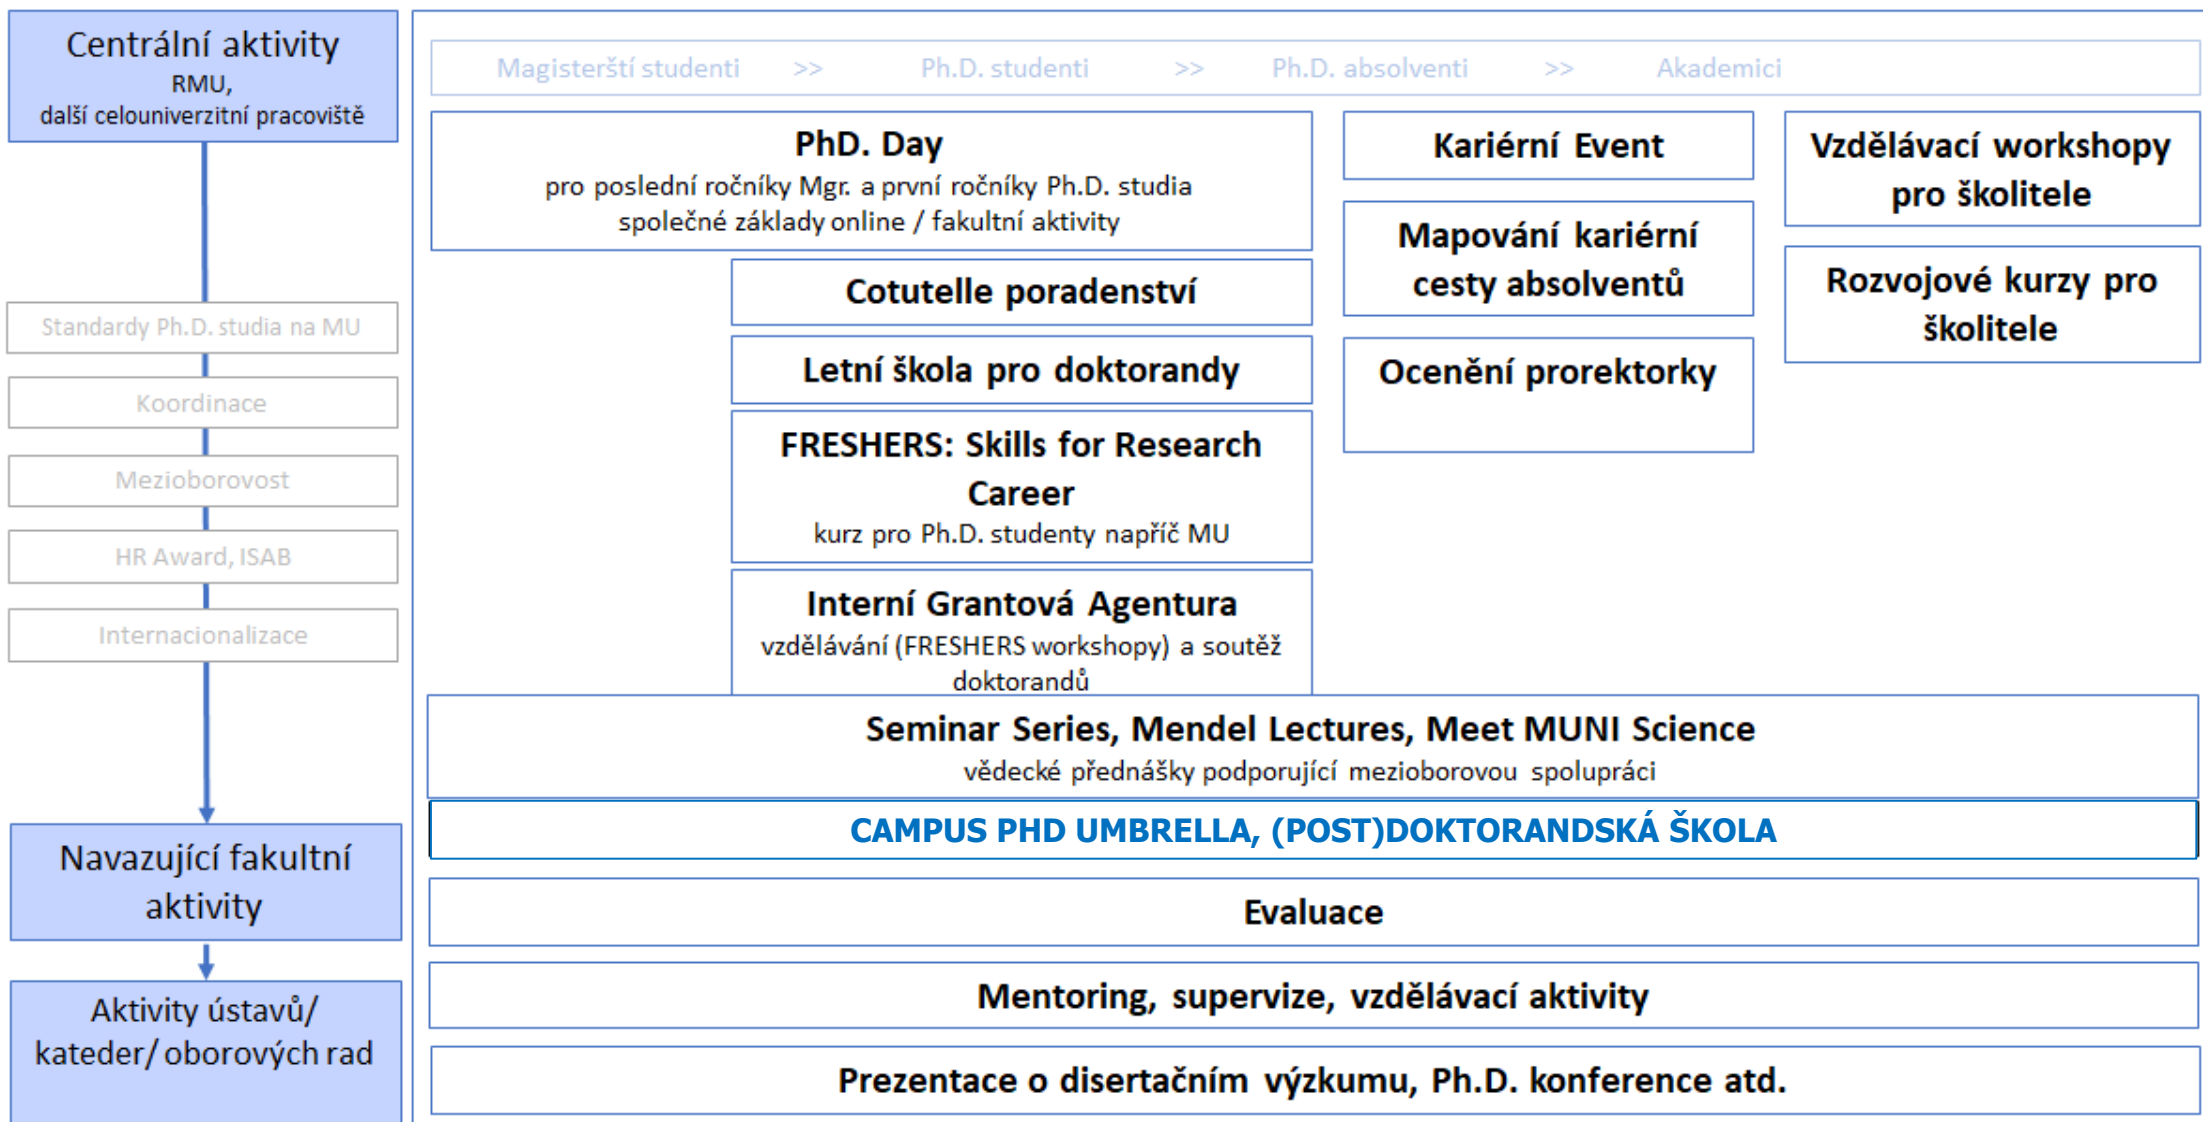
Centrální aktivity
RMU,
další celouniverzitní pracoviště

Standardy Ph.D. studia na MU

Koordinace

Mezioborovost

HR Award, ISAB

Internacionalizace

Navazující fakultní aktivity

Aktivity ústavů/ kateder/ oborových rad

Magisterští studenti >> Ph.D. studenti >> Ph.D. absolventi >> Akademici

PhD. Day
pro poslední ročníky Mgr. a první ročníky Ph.D. studia
společné základy online / fakultní aktivity

Cotutelle poradenství

Letní škola pro doktorandy

FRESHERS: Skills for Research Career
kurz pro Ph.D. studenty napříč MU

Interní Grantová Agentura
vzdělávání (FRESHERS workshopy) a soutěž doktorandů

Kariérní Event

Mapování kariérní cesty absolventů

Ocenění prorektorky

Vzdělávací workshopy pro školitele

Rozvojové kurzy pro školitele

Seminar Series, Mendel Lectures, Meet MUNI Science
vědecké přednášky podporující mezioborovou spolupráci

CAMPUS PHD UMBRELLA, (POST)DOKTORANDSKÁ ŠKOLA

Evaluace

Mentoring, supervize, vzdělávací aktivity

Prezentace o disertačním výzkumu, Ph.D. konference atd.